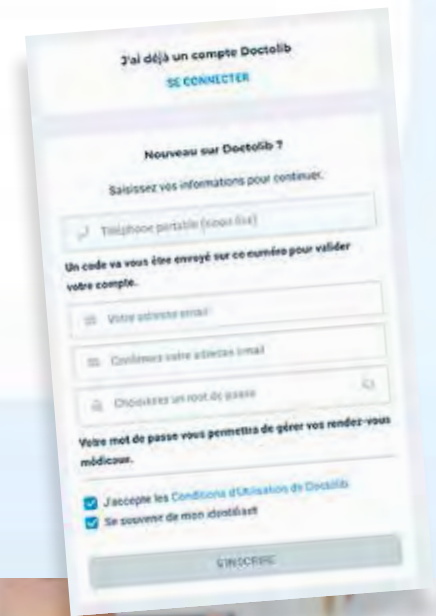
J'ai déjà un compte Doctolib

SE CONNECTER

Nouveau sur Doctolib ?

Saisissez vos informations pour continuer.

Téléphone portable (sous lise)

Un code va vous être envoyé sur ce numéro pour valider votre compte.

Votre adresse email

Confirmez votre adresse email

Choisissez un mot de passe

Votre mot de passe vous permettra de gérer vos rendez-vous médicaux.

J'accepte les Conditions d'Utilisation de Doctolib

Se souvenir de mon identifiant

S'INSCRIRE